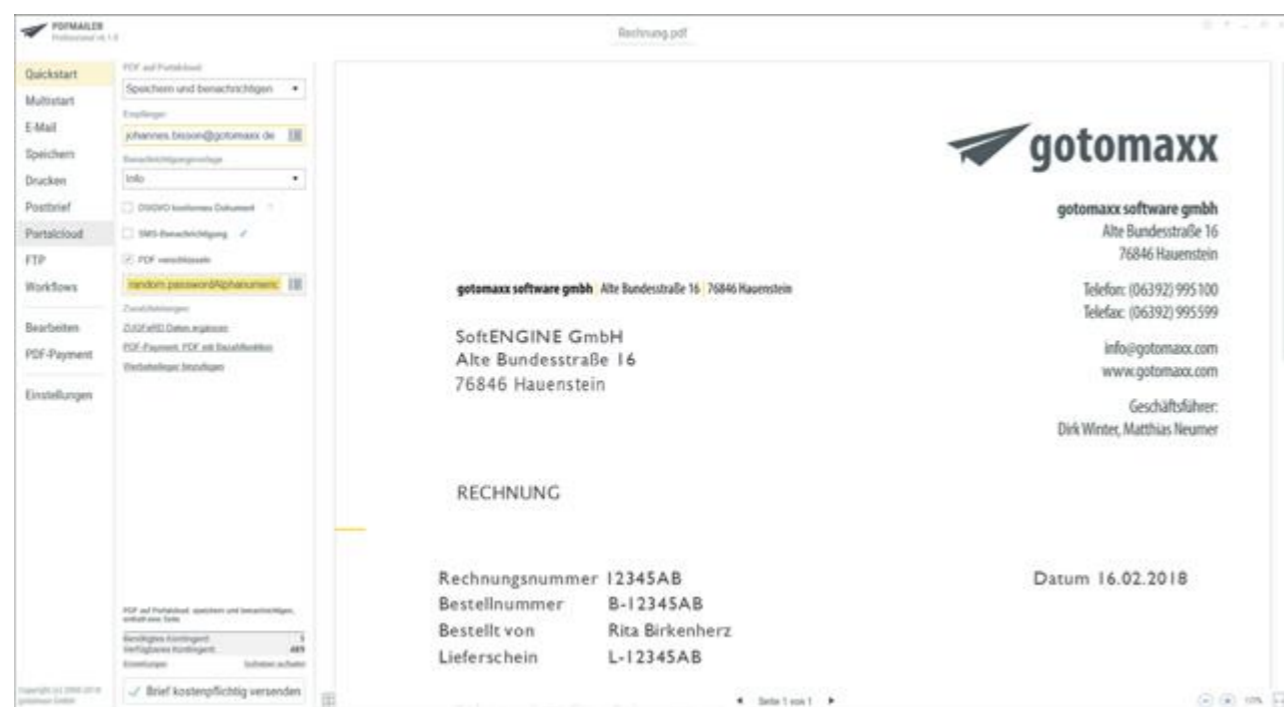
PDFMAILER
Professional v6.1.0

Rechnung.pdf

Quickstart
Multistart
E-Mail
Speichern
Drucken
Postbrief
Portalcloud
FTP
Workflows
Bearbeiten
PDF-Payment
Einstellungen

PDF auf Portalcloud
Speichern und benachrichtigen
Empfänger
johannes.bisson@gotomaxx.de
Benachrichtigungsvorlage
Info
DSGVO konformes Dokument
SMS-Benachrichtigung
PDF verschlüsseln
random.passwordAlphanumeric
Zusatzleistungen
ZUGFeRD Daten ergänzen
PDF-Payment: PDF mit Bezahlfunktion
Werbebeilage hinzufügen

PDF auf Portalcloud speichern und benachrichtigen, enthält eine Seite
Benötigtes Kontingent: 1
Verfügbares Kontingent: 489
Einstellungen
Brief kostenpflichtig versenden

Copyright (c) 2000-2018 gotomaxx GmbH

gotomaxx

gotomaxx software gmbh
Alte Bundesstraße 16
76846 Hauenstein

Telefon: (06392) 995100
Telefax: (06392) 995599

info@gotomaxx.com
www.gotomaxx.com

Geschäftsführer:
Dirk Winter, Matthias Neumer

gotomaxx software gmbh Alte Bundesstraße 16 76846 Hauenstein

SoftENGINE GmbH
Alte Bundesstraße 16
76846 Hauenstein

RECHNUNG

Rechnungsnummer 12345AB
Bestellnummer B-12345AB
Bestellt von Rita Birkenherz
Lieferschein L-12345AB

Datum 16.02.2018

Seite 1 von 1